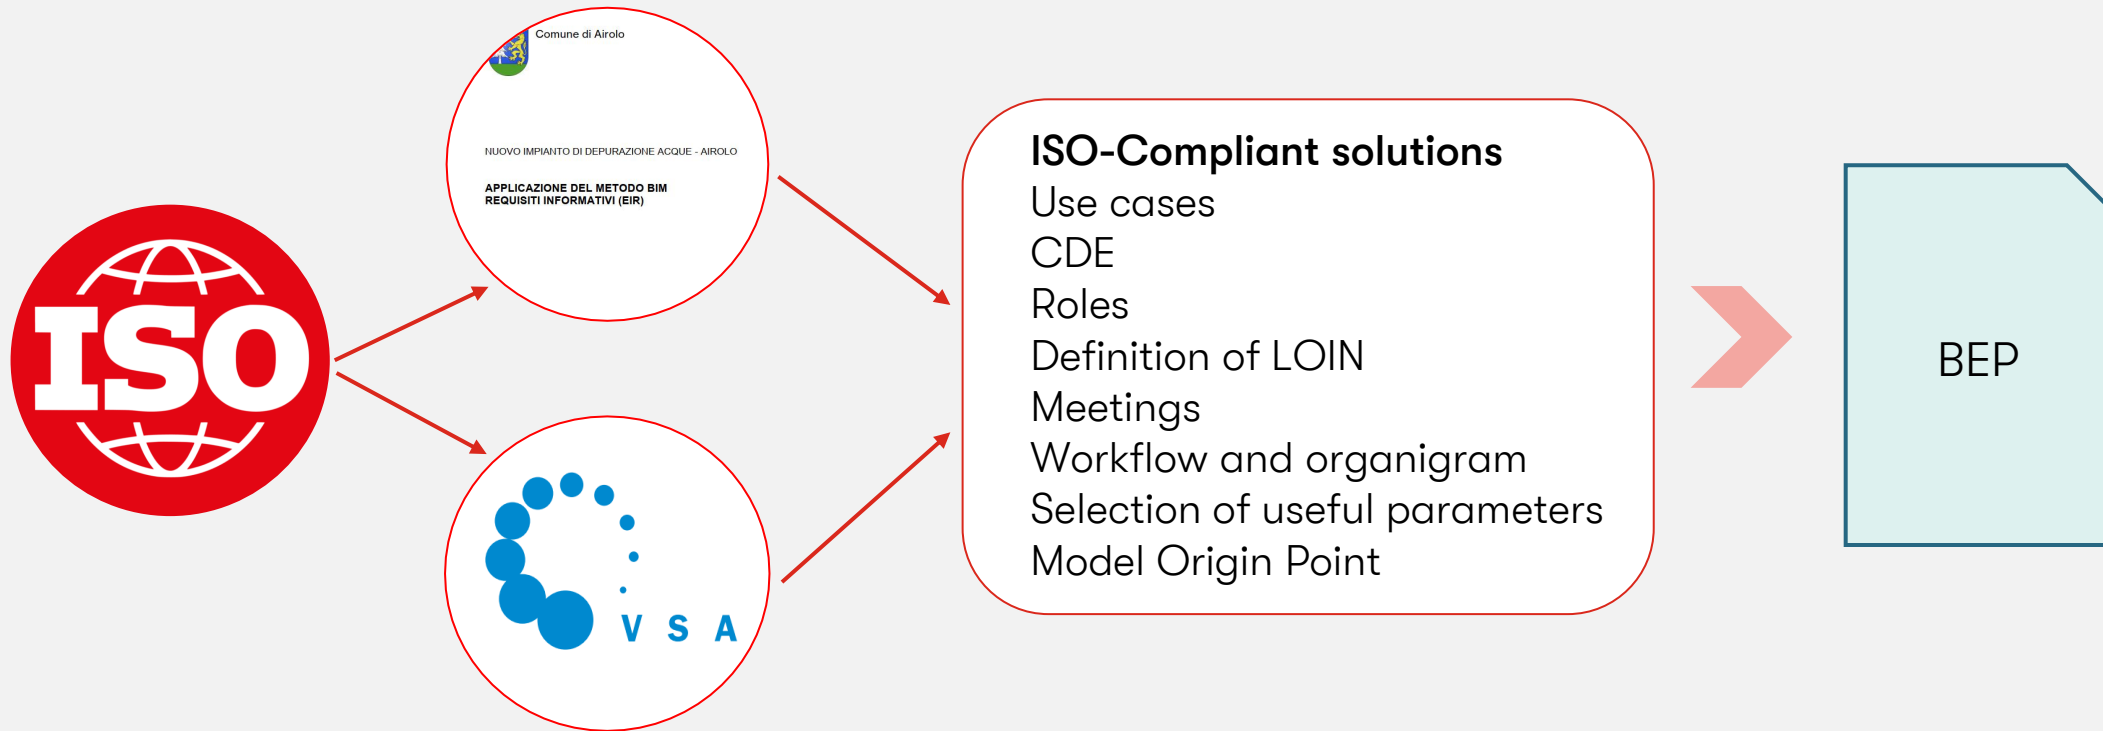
ISO

Comune di Airolo

NUOVO IMPIANTO DI DEPURAZIONE ACQUE - AIROLO

APPLICAZIONE DEL METODO BIM
REQUISITI INFORMATIVI (EIR)

V S A

**ISO-Compliant solutions**
Use cases
CDE
Roles
Definition of LOIN
Meetings
Workflow and organigram
Selection of useful parameters
Model Origin Point

BEP